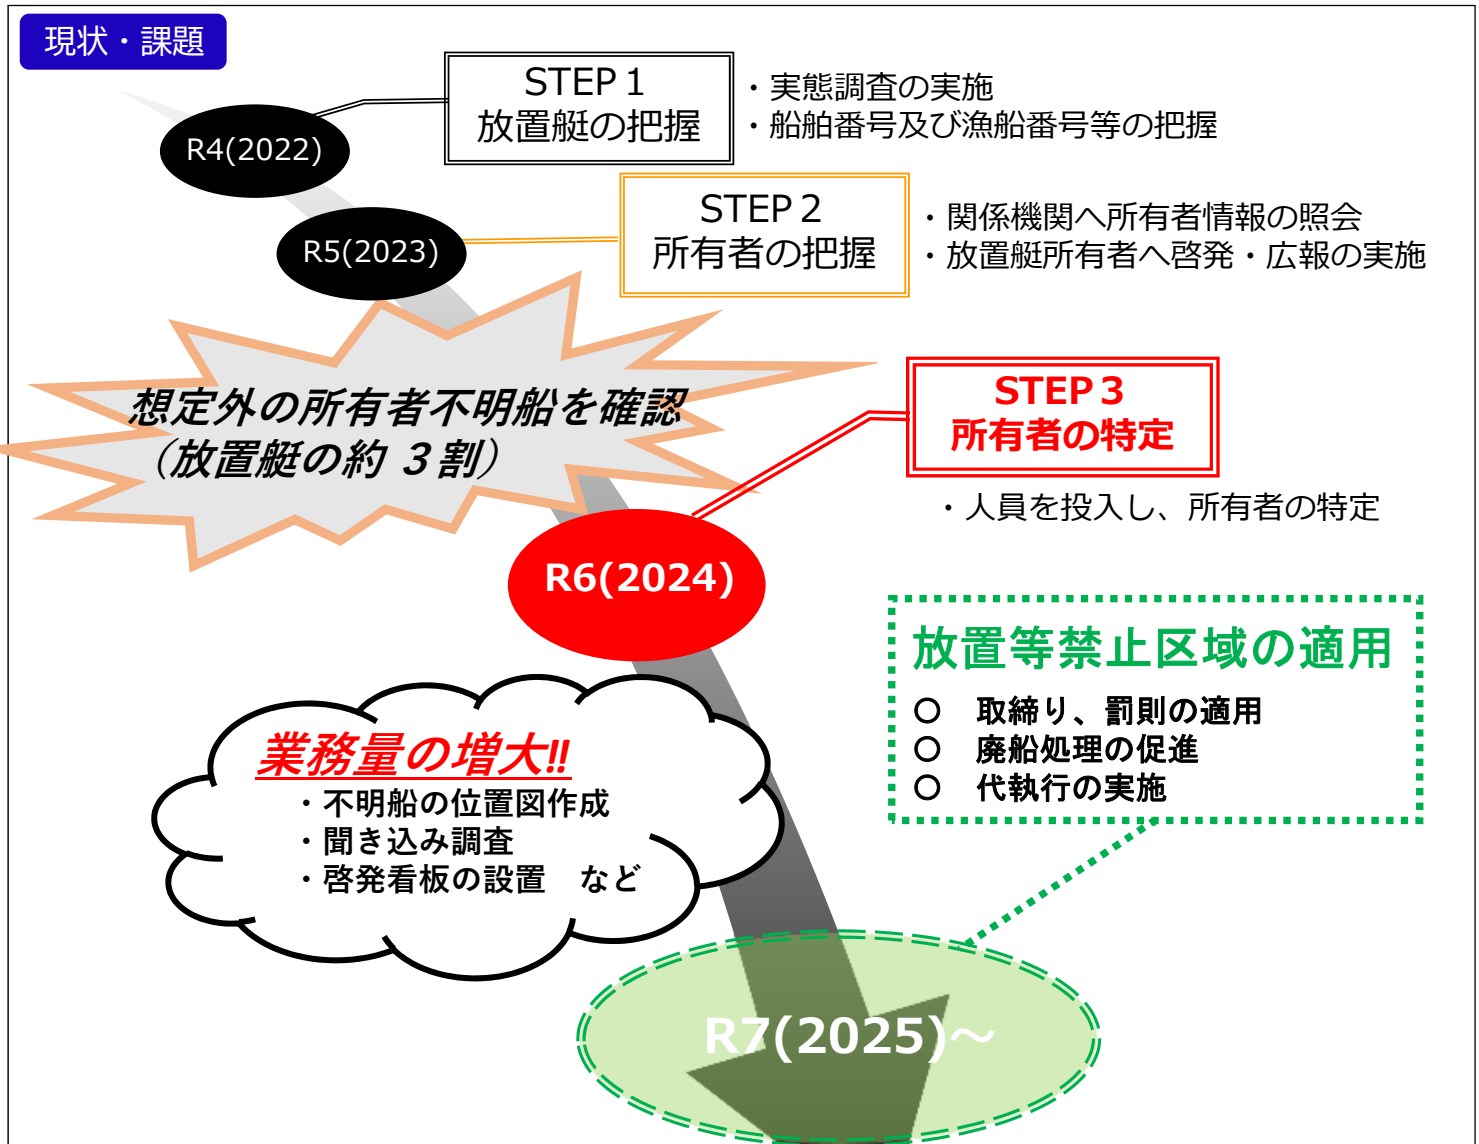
現状・課題

STEP１
放置艇の把握

・実態調査の実施
・船舶番号及び漁船番号等の把握

R4(2022)

STEP２
所有者の把握

・関係機関へ所有者情報の照会
・放置艇所有者へ啓発・広報の実施

R5(2023)

想定外の所有者不明船を確認
（放置艇の約３割）

STEP３
所有者の特定

・人員を投入し、所有者の特定

R6(2024)

放置等禁止区域の適用
○ 取締り、罰則の適用
○ 廃船処理の促進
○ 代執行の実施

業務量の増大!!
・不明船の位置図作成
・聞き込み調査
・啓発看板の設置 など

R7(2025)～